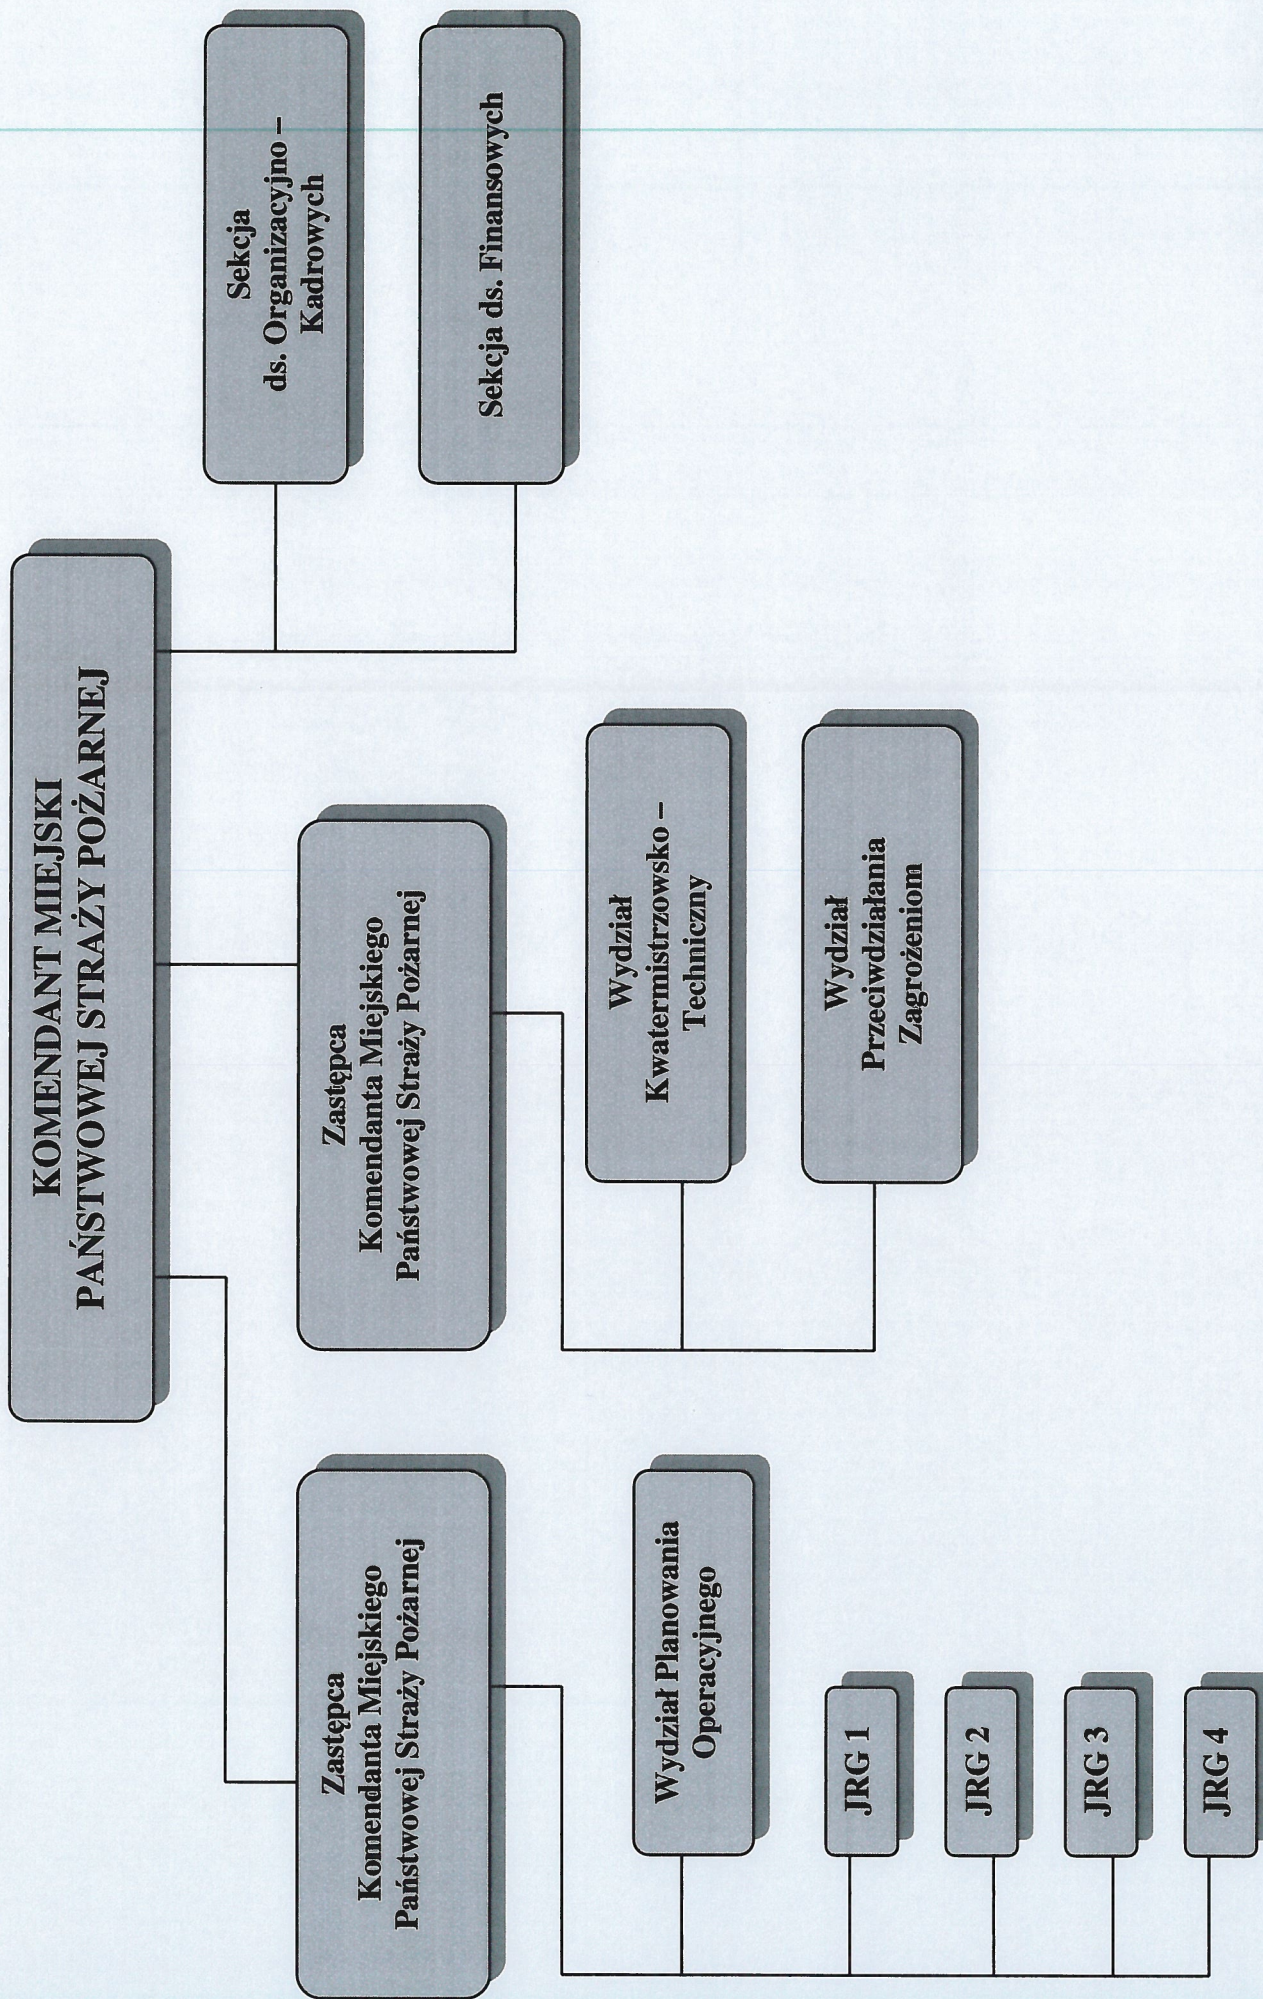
KOMENDANT MIEJSKI PAŃSTWOWEJ STRAŻY POŻARNEJ

Sekcja ds. Organizacyjno – Kadrowych

Sekcja ds. Finansowych

Zastępca Komendanta Miejskiego Państwowej Straży Pożarnej

Wydział Kwatermistrzowsko – Techniczny

Wydział Przeciwdziałania Zagrożeniom

Zastępca Komendanta Miejskiego Państwowej Straży Pożarnej

Wydział Planowania Operacyjnego

JRG 1

JRG 2

JRG 3

JRG 4